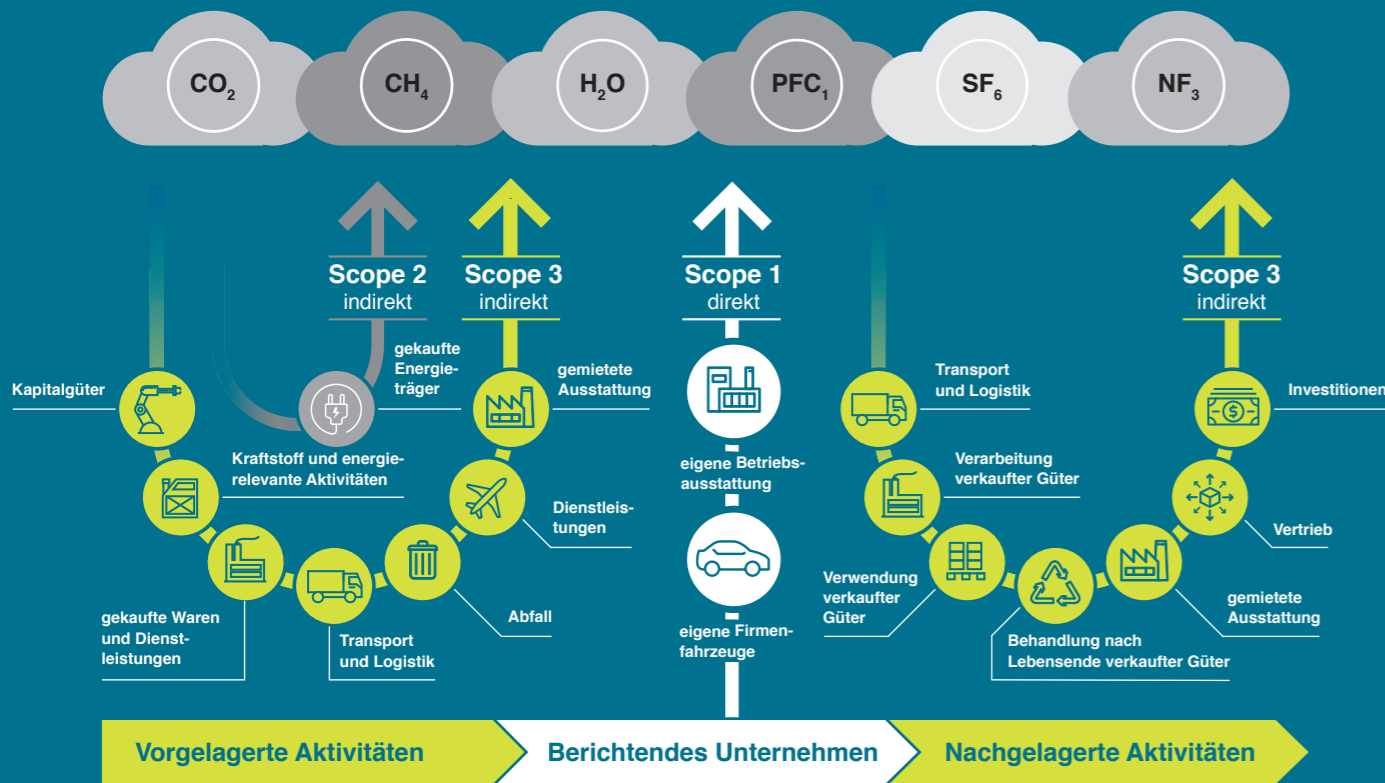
$CO_2$ $CH_4$ $H_2O$ $PFC_1$ $SF_6$ $NF_3$

Scope 2
indirekt

Scope 3
indirekt

Scope 1
direkt

Scope 3
indirekt

Kapitalgüter

gekaufte Energieträger

gemietete Ausstattung

Kraftstoff und energierelevante Aktivitäten

Dienstleistungen

gekaufte Waren und Dienstleistungen

Transport und Logistik

Abfall

eigene Betriebsausstattung

eigene Firmenfahrzeuge

Transport und Logistik

Verarbeitung verkaufter Güter

Verwendung verkaufter Güter

Behandlung nach Lebensende verkaufter Güter

gemietete Ausstattung

Vertrieb

Investitionen

Vorgelagerte Aktivitäten

Berichtendes Unternehmen

Nachgelagerte Aktivitäten